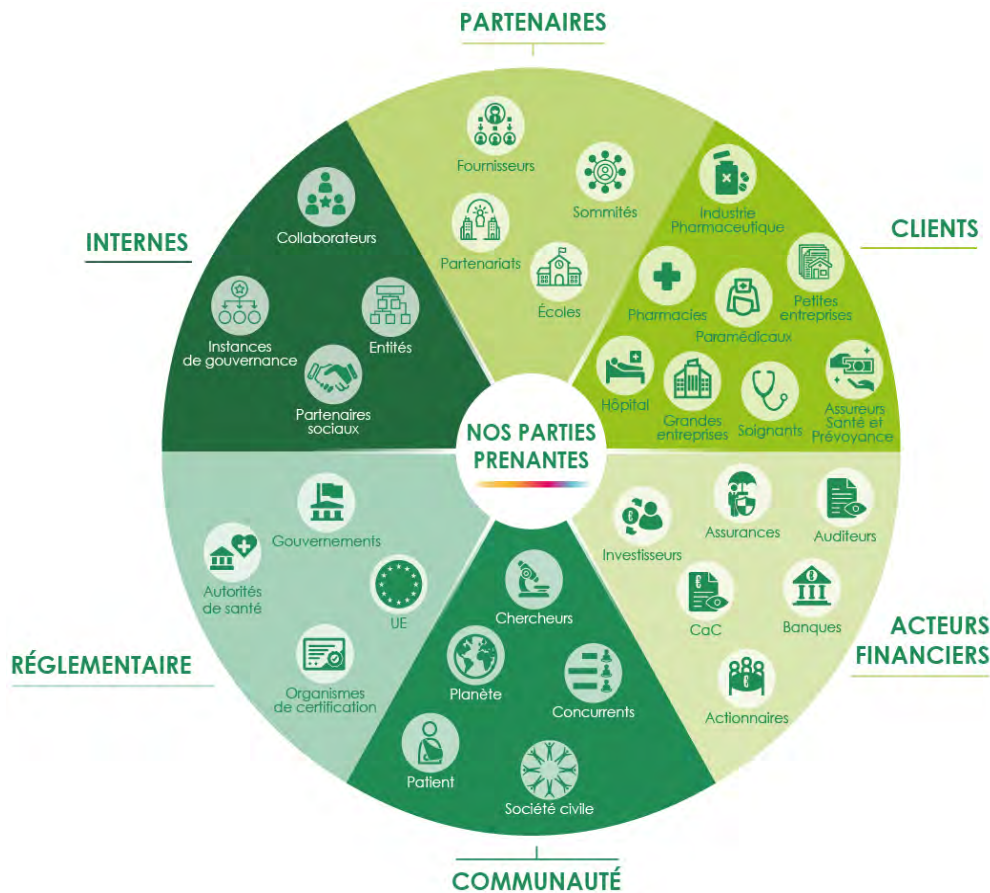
PARTENAIRES

Fournisseurs
Sommités
Partenariats
Écoles

CLIENTS

Industrie Pharmaceutique
Pharmacies
Paramédicaux
Petites entreprises
Hôpital
Grandes entreprises
Soignants
Assureurs Santé et Prévoyance

INTERNES

Collaborateurs
Instances de gouvernance
Entités
Partenaires sociaux

NOS PARTIES PRENANTES

RÉGLEMENTAIRE

Gouvernements
Autorités de santé
UE
Organismes de certification

COMMUNAUTÉ

Chercheurs
Planète
Concurrents
Patient
Société civile

ACTEURS FINANCIERS

Investisseurs
Assurances
Auditeurs
CaC
Banques
Actionnaires